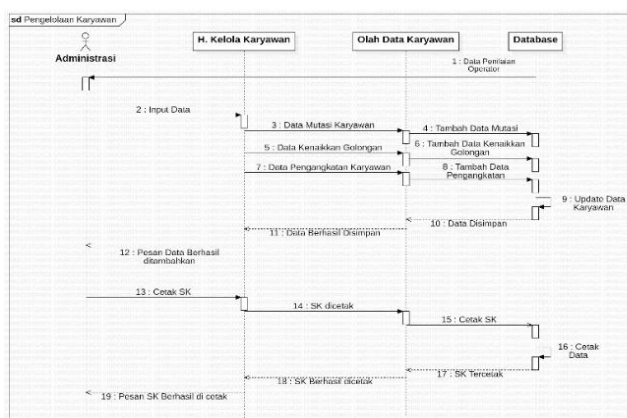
sd Pengelolaan Karyawan

Administrasi

H. Kelola Karyawan

Olah Data Karyawan

Database

1 : Data Penilaian Operator

2 : Input Data

3 : Data Mutasi Karyawan

4 : Tambah Data Mutasi

5 : Data Kenaikkan Golongan

6 : Tambah Data Kenaikkan Golongan

7 : Data Pengangkatan Karyawan

8 : Tambah Data Pengangkatan

9 : Update Data Karyawan

10 : Data Disimpan

11 : Data Berhasil Disimpan

12 : Pesan Data Berhasil ditambahkan

13 : Cetak SK

14 : SK dicetak

15 : Cetak SK

16 : Cetak Data

17 : SK Tercetak

18 : SK Berhasil dicetak

19 : Pesan SK Berhasil di cetak